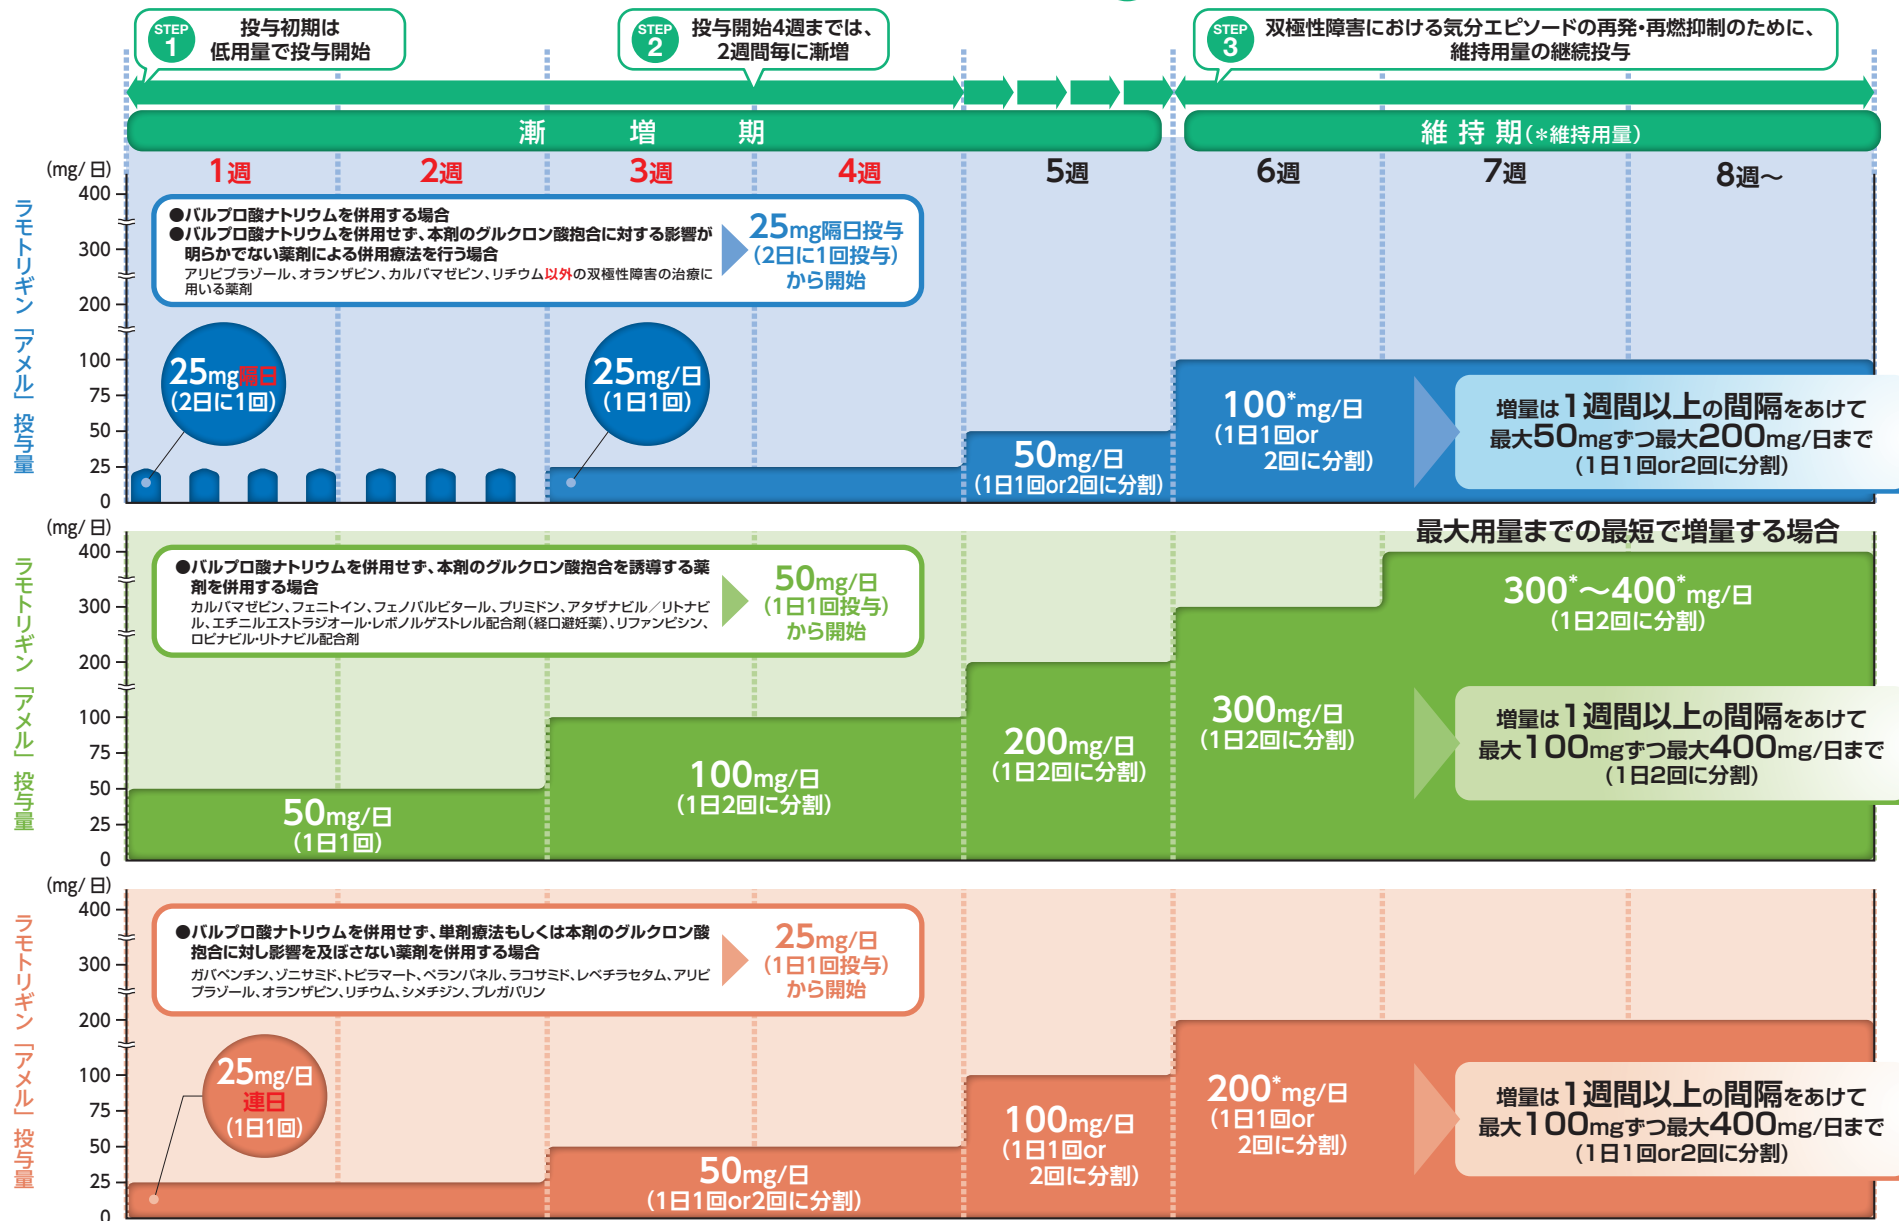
STEP 1 投与初期は低用量で投与開始

STEP 2 投与開始4週までは、2週間毎に漸増

STEP 3 双極性障害における気分エピソードの再発・再燃抑制のために、維持用量の継続投与

漸　増　期

維持期(*維持用量)

(mg/日)

1週　2週　3週　4週　5週　6週　7週　8週〜

ラモトリギン「アメル」投与量

400
300
200
100
75
50
25
0

●バルプロ酸ナトリウムを併用する場合
●バルプロ酸ナトリウムを併用せず、本剤のグルクロン酸抱合に対する影響が明らかでない薬剤による併用療法を行う場合
アリピプラゾール、オランザピン、カルバマゼピン、リチウム以外の双極性障害の治療に用いる薬剤

25mg隔日投与(2日に1回投与)から開始

25mg隔日(2日に1回)

25mg/日(1日1回)

50mg/日(1日1回or2回に分割)

100*mg/日(1日1回or 2回に分割)

増量は1週間以上の間隔をあけて最大50mgずつ最大200mg/日まで(1日1回or2回に分割)

(mg/日)

ラモトリギン「アメル」投与量

400
300
200
100
75
50
25
0

最大用量までの最短で増量する場合

●バルプロ酸ナトリウムを併用せず、本剤のグルクロン酸抱合を誘導する薬剤を併用する場合
カルバマゼピン、フェニトイン、フェノバルビタール、プリミドン、アタザナビル／リトナビル、エチニルエストラジオール・レボノルゲストレル配合剤(経口避妊薬)、リファンピシン、ロピナビル・リトナビル配合剤

50mg/日(1日1回投与)から開始

50mg/日(1日1回)

100mg/日(1日2回に分割)

200mg/日(1日2回に分割)

300mg/日(1日2回に分割)

300*〜400*mg/日(1日2回に分割)

増量は1週間以上の間隔をあけて最大100mgずつ最大400mg/日まで(1日2回に分割)

(mg/日)

ラモトリギン「アメル」投与量

400
300
200
100
75
50
25
0

●バルプロ酸ナトリウムを併用せず、単剤療法もしくは本剤のグルクロン酸抱合に対し影響を及ぼさない薬剤を併用する場合
ガバペンチン、ゾニサミド、トピラマート、ペランパネル、ラコサミド、レベチラセタム、アリピプラゾール、オランザピン、リチウム、シメチジン、プレガバリン

25mg/日(1日1回投与)から開始

25mg/日 連日(1日1回)

50mg/日(1日1回or2回に分割)

100mg/日(1日1回or 2回に分割)

200*mg/日(1日1回or 2回に分割)

増量は1週間以上の間隔をあけて最大100mgずつ最大400mg/日まで(1日1回or2回に分割)